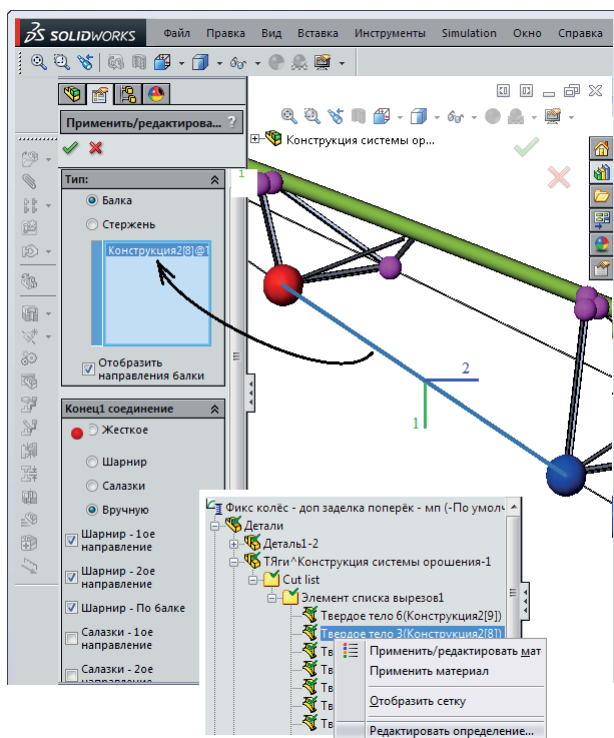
SOLIDWORKS Файл Правка Вид Вставка Инструменты Simulation Окно Справка

Применить/редактирова... ?

Конструкция системы ор...

Тип:

Балка

Стержень

Конструкция2[8]@1

Отобразить направления балки

Конец1 соединение

Жесткое

Шарнир

Салазки

Вручную

Шарнир - 1ое направление

Шарнир - 2ое направление

Шарнир - По балке

Салазки - 1ое направление

Салазки - 2ое направление

2

1

1

Фикс колёс - доп заделка поперёк - мп (-По умолч

Детали

Деталь1-2

ТЯги^Конструкция системы орошения-1

Cut list

Элемент списка вырезов1

Твердое тело 6(Конструкция2[9])

Твердое тело 3(Конструкция2[8])

Тв

Тв

Тв

Тв

Тв

Тв

Применить/редактировать мат

Применить материал

Отобразить сетку

Редактировать определение...